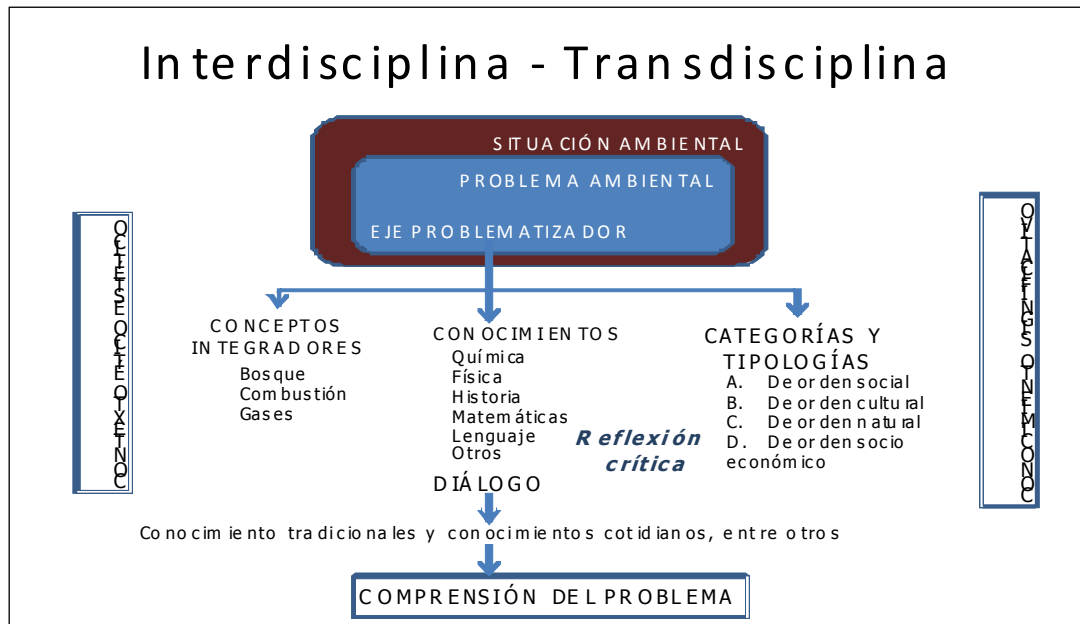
Interdisciplina - Transdisciplina

SITUACIÓN AMBIENTAL

PROBLEMA AMBIENTAL

EJE PROBLEMATIZADOR

CONTEXTO EN EL CONTEXTO

CONOCIMIENTO ESPECÍFICO

CONCEPTOS INTEGRADORES
Bosque
Combustión
Gases

CONOCIMIENTOS
Química
Física
Historia
Matemáticas
Lenguaje
Otros

CATEGORÍAS Y TIPOLOGÍAS
A. De orden social
B. De orden cultural
C. De orden natural
D. De orden socio económico

Reflexión crítica

DIÁLOGO

Conocimiento tradicionales y conocimientos cotidianos, entre otros

COMPRENSIÓN DEL PROBLEMA